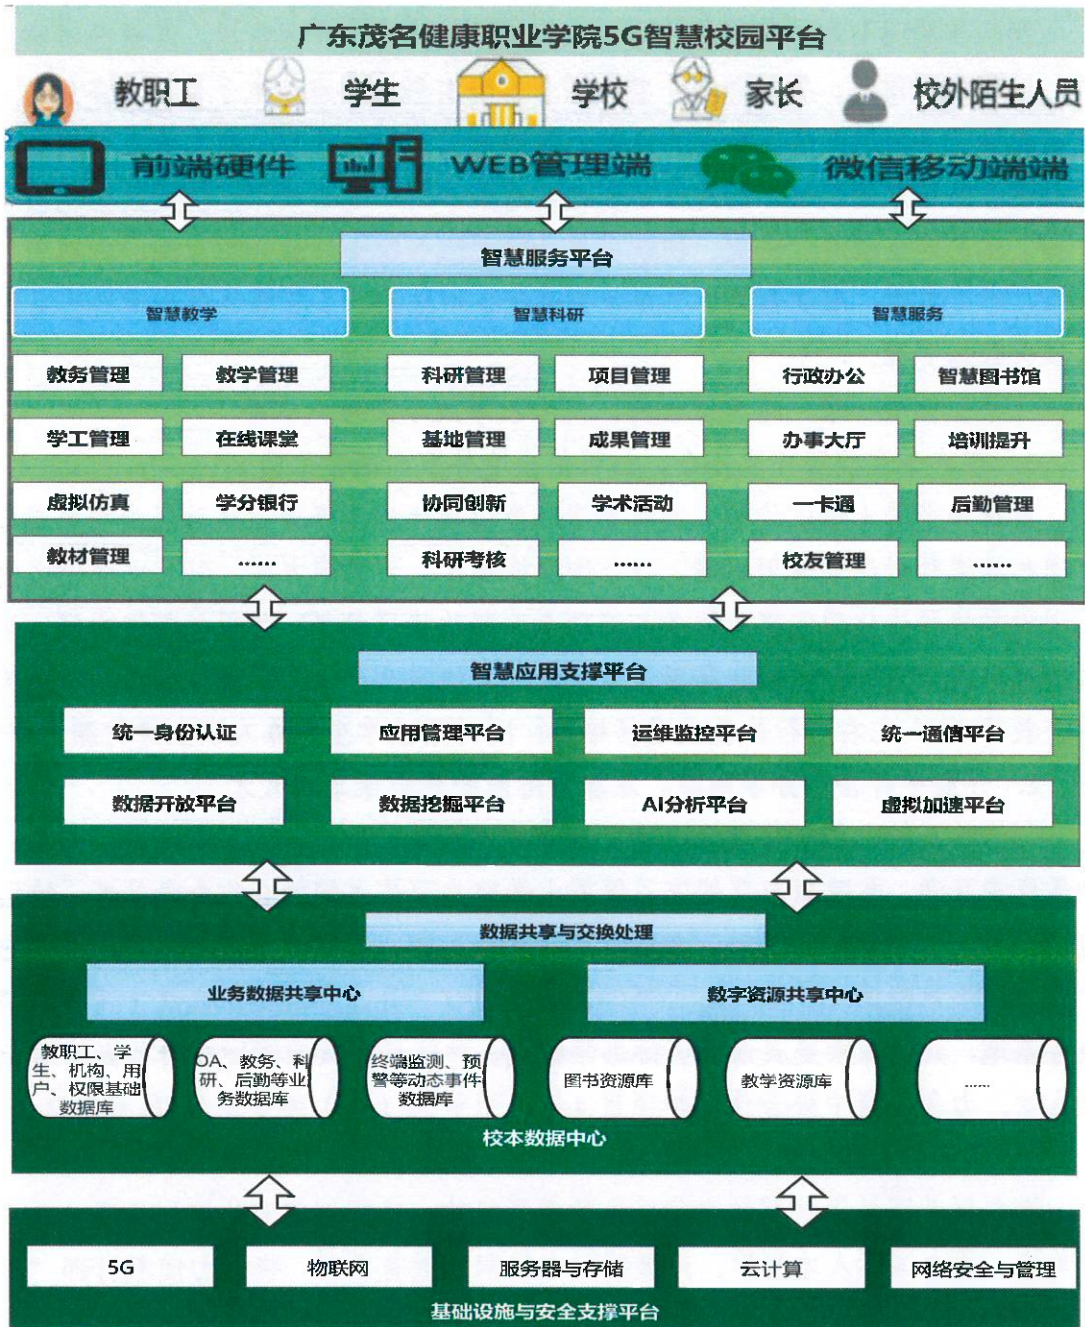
广东茂名健康职业学院5G智慧校园平台

教职工 学生 学校 家长 校外陌生人员

前端硬件 WEB管理端 微信移动端端

智慧服务平台

智慧教学 智慧科研 智慧服务

教务管理 教学管理 科研管理 项目管理 行政办公 智慧图书馆

学工管理 在线课堂 基地管理 成果管理 办事大厅 培训提升

虚拟仿真 学分银行 协同创新 学术活动 一卡通 后勤管理

教材管理 …… 科研考核 …… 校友管理 ……

智慧应用支撑平台

统一身份认证 应用管理平台 运维监控平台 统一通信平台

数据开放平台 数据挖掘平台 AI分析平台 虚拟加速平台

数据共享与交换处理

业务数据共享中心 数字资源共享中心

教职工、学生、机构、用户、权限基础数据库

OA、教务、科研、后勤等业务数据库

终端监测、预警等动态事件数据库

图书资源库

教学资源库

……

校本数据中心

5G 物联网 服务器与存储 云计算 网络安全与管理

基础设施与安全支撑平台